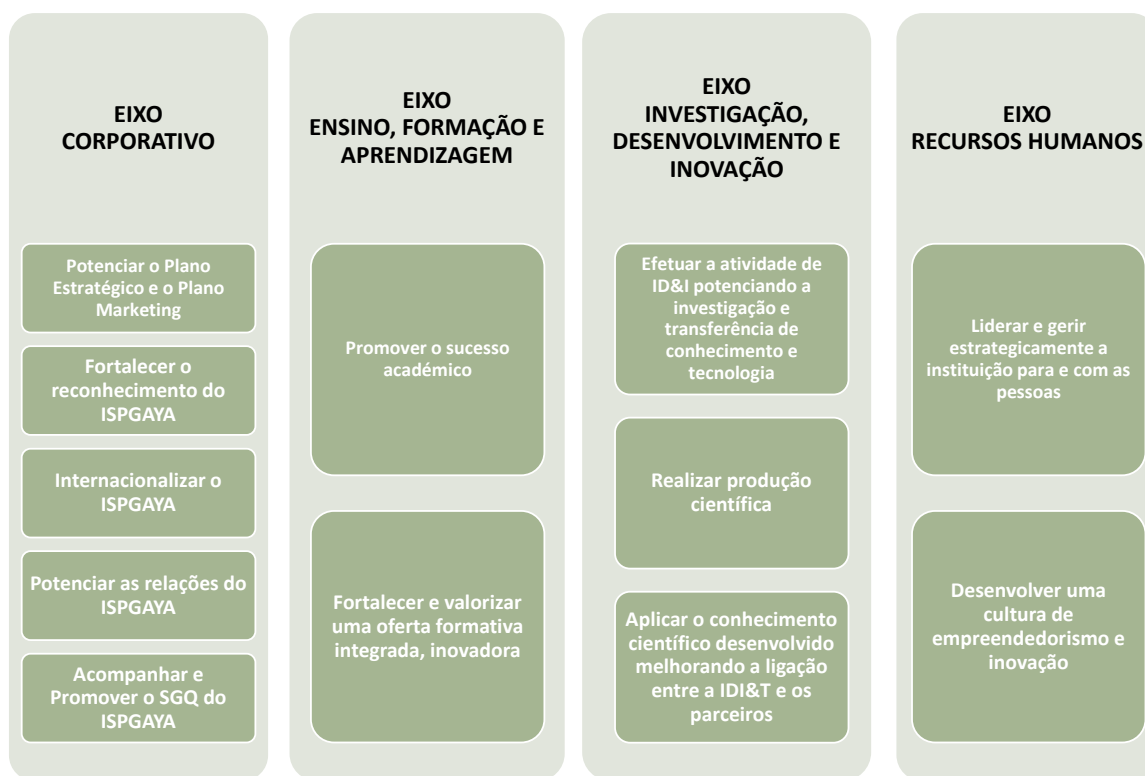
EIXO
CORPORATIVO

Potenciar o Plano Estratégico e o Plano Marketing

Fortalecer o reconhecimento do ISPGAYA

Internacionalizar o ISPGAYA

Potenciar as relações do ISPGAYA

Acompanhar e Promover o SGQ do ISPGAYA

EIXO
ENSINO, FORMAÇÃO E APRENDIZAGEM

Promover o sucesso académico

Fortalecer e valorizar uma oferta formativa integrada, inovadora

EIXO
INVESTIGAÇÃO, DESENVOLVIMENTO E INOVAÇÃO

Efetuar a atividade de ID&I potenciando a investigação e transferência de conhecimento e tecnologia

Realizar produção científica

Aplicar o conhecimento científico desenvolvido melhorando a ligação entre a IDI&T e os parceiros

EIXO
RECURSOS HUMANOS

Liderar e gerir estrategicamente a instituição para e com as pessoas

Desenvolver uma cultura de empreendedorismo e inovação